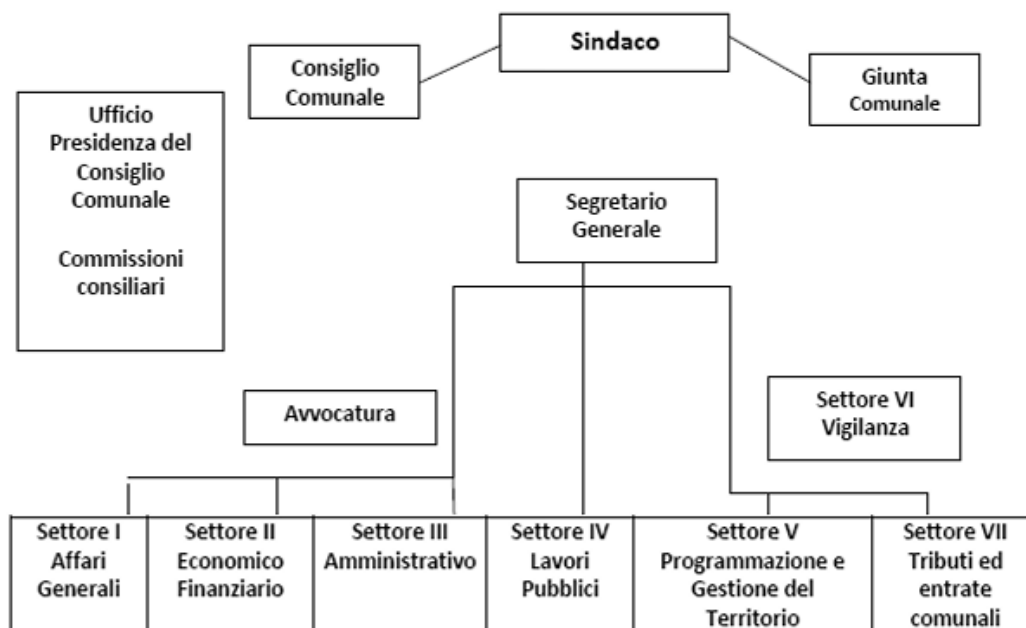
Sindaco

Consiglio Comunale

Giunta Comunale

Ufficio Presidenza del Consiglio Comunale

Commissioni consiliari

Segretario Generale

Avvocatura

Settore VI Vigilanza

Settore I Affari Generali

Settore II Economico Finanziario

Settore III Amministrativo

Settore IV Lavori Pubblici

Settore V Programmazione e Gestione del Territorio

Settore VII Tributi ed entrate comunali